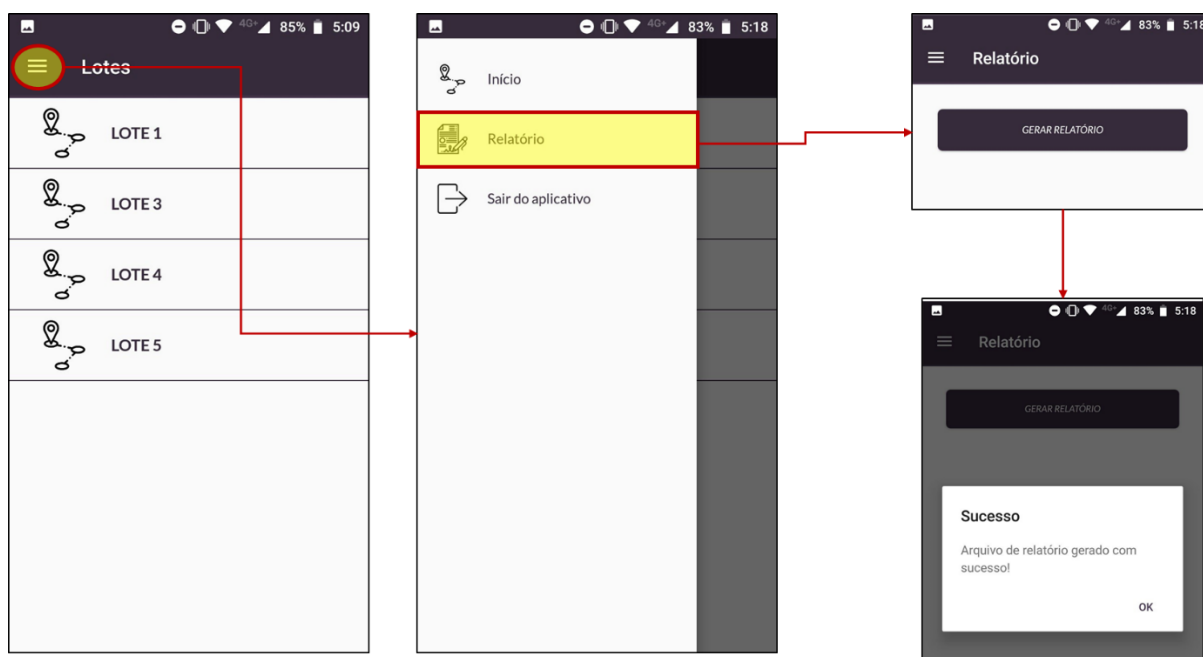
4G+ 85% 5:09

Lotes

LOTE 1

LOTE 3

LOTE 4

LOTE 5

4G+ 83% 5:18

Início

Relatório

Sair do aplicativo

4G+ 83% 5:18

Relatório

GERAR RELATÓRIO

4G+ 83% 5:18

Relatório

GERAR RELATÓRIO

Sucesso

Arquivo de relatório gerado com sucesso!

OK